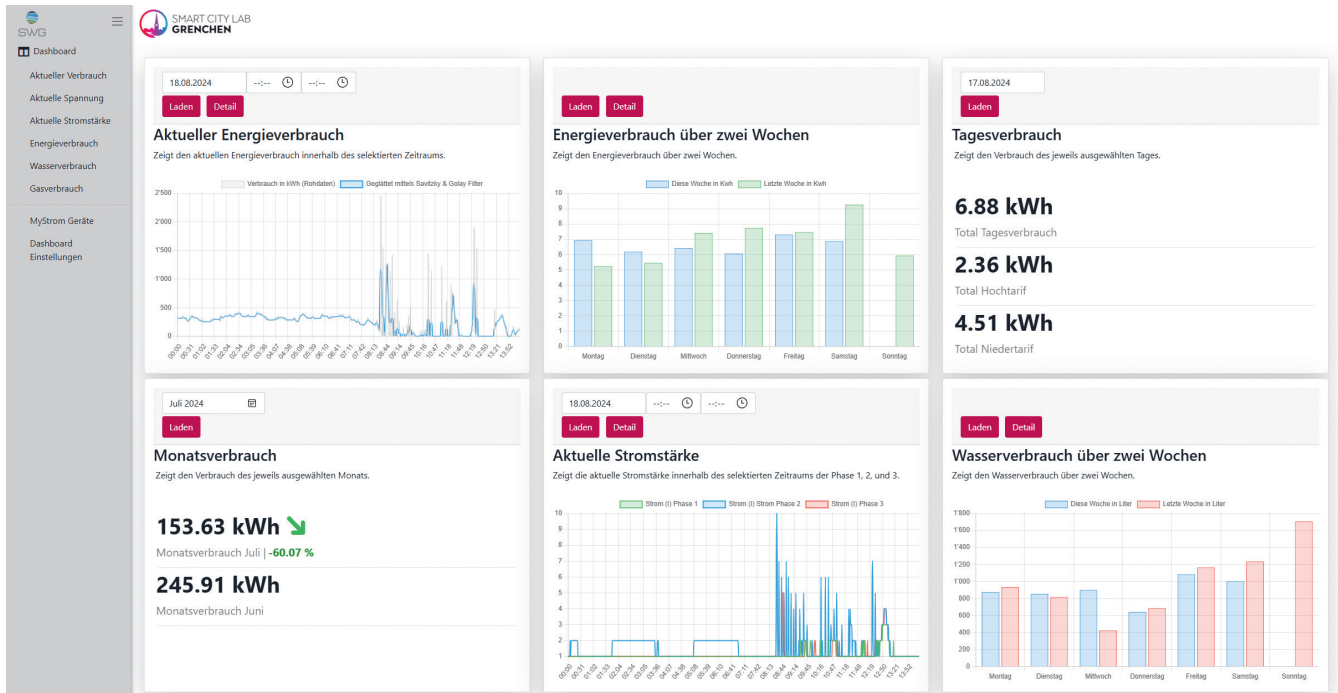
SWG

Dashboard
Aktueller Verbrauch
Aktuelle Spannung
Aktuelle Stromstärke
Energieverbrauch
Wasserverbrauch
Gasverbrauch
MyStrom Geräte
Dashboard Einstellungen

SMART CITY LAB
GRENCHEN

18.08.2024 --:-- --:--
Laden Detail

Aktueller Energieverbrauch
Zeigt den aktuellen Energieverbrauch innerhalb des selektierten Zeitraums.

Verbrauch in kWh (Rohdaten) Geglättet mittels Savitzky & Golay Filter

2'500
2'000
1'500
1'000
500
0

00:00 00:31 01:02 01:33 02:04 02:34 03:05 03:36 04:07 04:38 05:08 05:39 06:10 06:41 07:11 07:42 08:13 08:44 09:14 09:45 10:16 10:47 11:18 11:49 12:19 12:50 13:21 13:52

Laden Detail

Energieverbrauch über zwei Wochen
Zeigt den Energieverbrauch über zwei Wochen.

Diese Woche in Kwh Letzte Woche in Kwh

10 9 8 7 6 5 4 3 2 1 0

Montag Dienstag Mittwoch Donnerstag Freitag Samstag Sonntag

17.08.2024
Laden

Tagesverbrauch
Zeigt den Verbrauch des jeweils ausgewählten Tages.

6.88 kWh
Total Tagesverbrauch
2.36 kWh
Total Hochtarif
4.51 kWh
Total Niedertarif

Juli 2024
Laden

Monatsverbrauch
Zeigt den Verbrauch des jeweils ausgewählten Monats.

153.63 kWh
Monatsverbrauch Juli | -60.07 %
245.91 kWh
Monatsverbrauch Juni

18.08.2024 --:-- --:--
Laden Detail

Aktuelle Stromstärke
Zeigt die aktuelle Stromstärke innerhalb des selektierten Zeitraums der Phase 1, 2, und 3.

Strom (I) Phase 1 Strom (I) Strom Phase 2 Strom (I) Phase 3

10 9 8 7 6 5 4 3 2 1

00:00 00:31 01:02 01:33 02:04 02:34 03:05 03:36 04:07 04:38 05:08 05:39 06:10 06:41 07:11 07:42 08:13 08:44 09:14 09:45 10:16 10:47 11:18 11:49 12:19 12:50 13:21 13:52

Laden Detail

Wasserverbrauch über zwei Wochen
Zeigt den Wasserverbrauch über zwei Wochen.

Diese Woche in Liter Letzte Woche in Liter

1'800 1'600 1'400 1'200 1'000 800 600 400 200 0

Montag Dienstag Mittwoch Donnerstag Freitag Samstag Sonntag